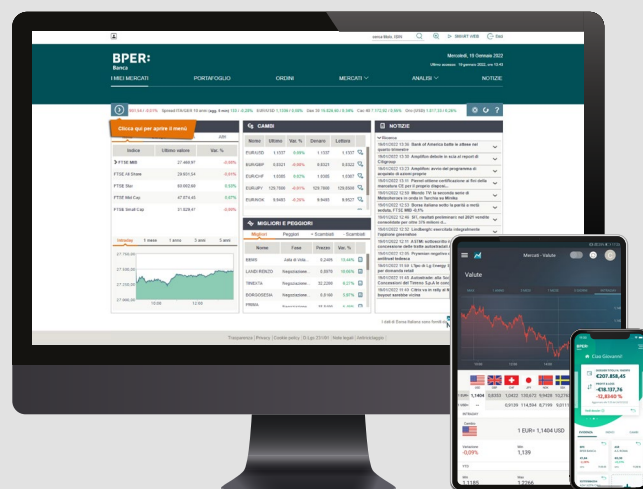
BPER:
Banca

Mercoledì, 19 Gennaio 2022

I MIEI MERCATI
PORTAFOGLIO
ORDINI
MERCATI
ANALISI
NOTIZIE

Clicca qui per aprire il menù

CAMBI

| Nome | Ultimo | Var. % | Denaro | Lettera |
|---|---|---|---|---|
| EUR/USD | 1.1337 | | 1.1337 | 1.1337 |
| EUR/GBP | 0.8321 | | 0.8321 | 0.8322 |
| EUR/CHF | 1.0385 | | 1.0385 | 1.0387 |
| EUR/JPY | 129.7690 | | 129.7690 | 129.7690 |
| EUR/NOK | 9.9493 | | 9.9493 | |

| Indice | Ultimo valore | Var. % |
|---|---|---|
| FTSE MIB | 27.466.97 | |
| FTSE All Share | 29.601.54 | |
| FTSE Star | 60.682.60 | |
| FTSE Mid Cap | 47.674.45 | |
| FTSE Small Cap | 31.828.41 | |

Intraday 1 mese 1 anno 3 anni 5 anni

MIGLIORI E PEGGIORI

Migliori Peggiori + Scambiati - Scambiati

| Nome | Fase | Prezzo | Var. % |
|---|---|---|---|
| BBNS | Asta di Via... | 0,2495 | |
| LANDI RENZO | Negoziazione... | 0,5970 | |
| TREVITA | Negoziazione... | 32,2200 | |
| BORGOSESIA | Negoziazione... | 0,8160 | |

NOTIZIE

Ricerca

I dati di Borsa Italiana sono forniti

Trasparenza | Privacy | Cookie policy

Mercati - Valute

Valute

1 EUR= 1,1404 USD

1,139

-0,09%

Ciao Giovanni!

€207.858,45

-€18.137,76

-12,8340 %